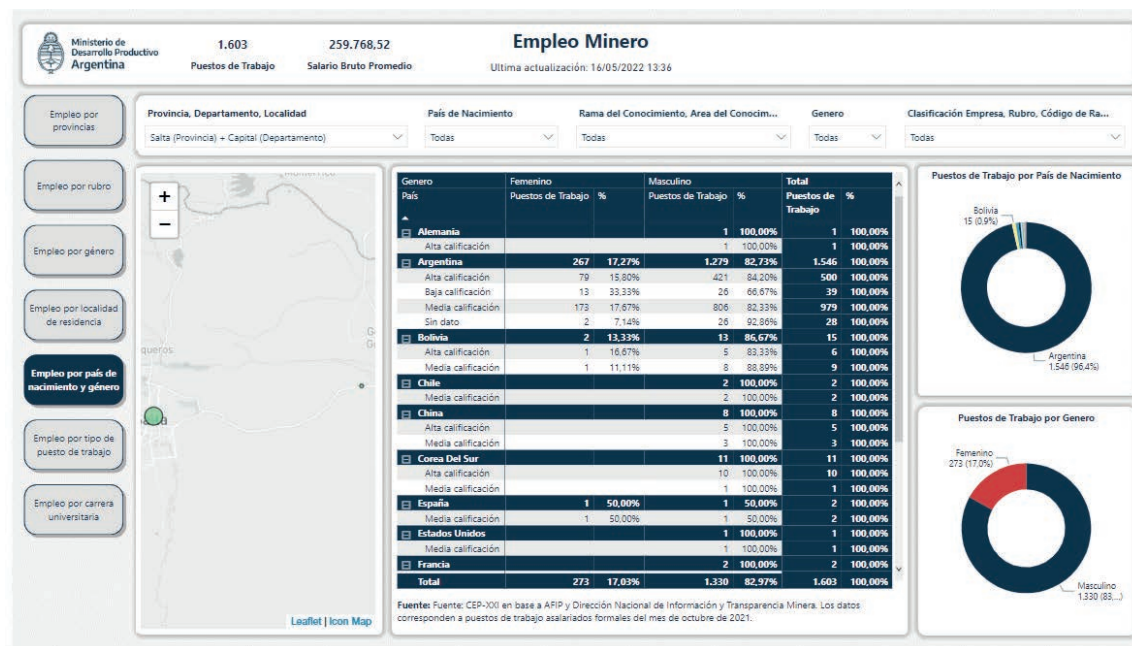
Ministerio de Desarrollo Productivo Argentina

1.603
Puestos de Trabajo

259.768,52
Salario Bruto Promedio

Empleo Minero
Ultima actualización: 16/05/2022 13:36

Empleo por provincias

Empleo por rubro

Empleo por género

Empleo por localidad de residencia

Empleo por país de nacimiento y género

Empleo por tipo de puesto de trabajo

Empleo por carrera universitaria

Provincia, Departamento, Localidad
Salta (Provincia) + Capital (Departamento)

País de Nacimiento
Todas

Rama del Conocimiento, Area del Conocim...
Todas

Genero
Todas

Clasificación Empresa, Rubro, Código de Ra...
Todas

+
−
queros
Leaflet | Icon Map

| Genero | Femenino | | Masculino | | Total | |
|---|---|---|---|---|---|---|
| País | Puestos de Trabajo | % | Puestos de Trabajo | % | Puestos de Trabajo | % |
| Alemania | | | 1 | 100,00% | 1 | 100,00% |
| Alta calificación | | | 1 | 100,00% | 1 | 100,00% |
| Argentina | 267 | 17,27% | 1.279 | 82,73% | 1.546 | 100,00% |
| Alta calificación | 79 | 15,80% | 421 | 84,20% | 500 | 100,00% |
| Baja calificación | 13 | 33,33% | 26 | 66,67% | 39 | 100,00% |
| Media calificación | 173 | 17,67% | 806 | 82,33% | 979 | 100,00% |
| Sin dato | 2 | 7,14% | 26 | 92,86% | 28 | 100,00% |
| Bolivia | 2 | 13,33% | 13 | 86,67% | 15 | 100,00% |
| Alta calificación | 1 | 16,67% | 5 | 83,33% | 6 | 100,00% |
| Media calificación | 1 | 11,11% | 8 | 88,89% | 9 | 100,00% |
| Chile | | | 2 | 100,00% | 2 | 100,00% |
| Media calificación | | | 2 | 100,00% | 2 | 100,00% |
| China | | | 8 | 100,00% | 8 | 100,00% |
| Alta calificación | | | 5 | 100,00% | 5 | 100,00% |
| Media calificación | | | 3 | 100,00% | 3 | 100,00% |
| Corea Del Sur | | | 11 | 100,00% | 11 | 100,00% |
| Alta calificación | | | 10 | 100,00% | 10 | 100,00% |
| Media calificación | | | 1 | 100,00% | 1 | 100,00% |
| España | 1 | 50,00% | 1 | 50,00% | 2 | 100,00% |
| Media calificación | 1 | 50,00% | 1 | 50,00% | 2 | 100,00% |
| Estados Unidos | | | 1 | 100,00% | 1 | 100,00% |
| Media calificación | | | 1 | 100,00% | 1 | 100,00% |
| Francia | | | 2 | 100,00% | 2 | 100,00% |
| Total | 273 | 17,03% | 1.330 | 82,97% | 1.603 | 100,00% |

Fuente: Fuente: CEP-XXI en base a AFIP y Dirección Nacional de Información y Transparencia Minera. Los datos corresponden a puestos de trabajo asalariados formales del mes de octubre de 2021.

Puestos de Trabajo por País de Nacimiento
Bolivia 15 (0,9%)
Argentina 1.546 (96,4%)

Puestos de Trabajo por Genero
Femenino 273 (17,0%)
Masculino 1.330 (83,...)